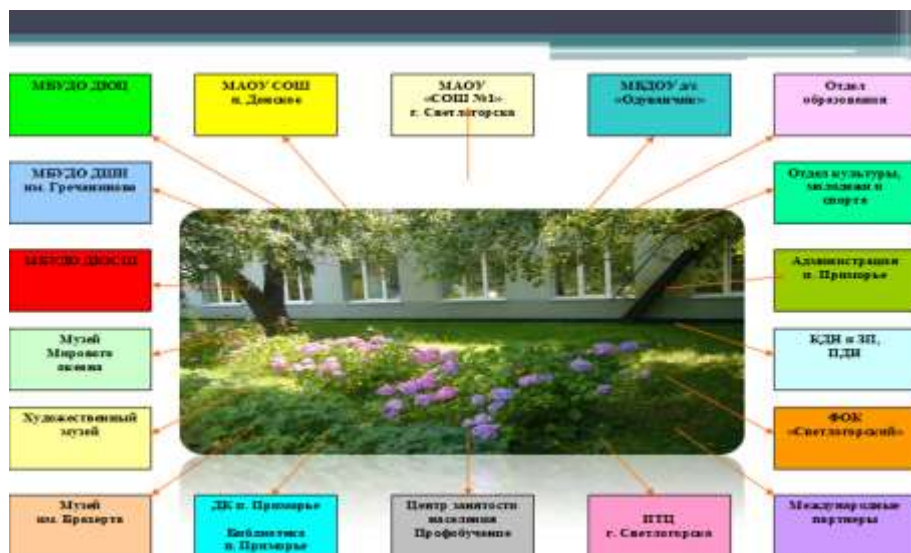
МБУДО ДЮЦ

МАОУ СОШ п. Донское

МАОУ «СОШ №1» г. Светлогорска

МБДОУ д/с «Одуванчик»

Отдел образования

МБУДО ДШИ им. Гречанинова

Отдел культуры, молодежи и спорта

МБУДО ДЮСШ

Администрация п. Приморье

Музей Мирового океана

КДН и ЗП, ПДН

Художественный музей

ФОК «Светлогорский»

Музей им. Брахерта

ДК п. Приморье

Библиотека п. Приморье

Центр занятости населения Профобучение

ПТЦ г. Светлогорска

Международные партнеры